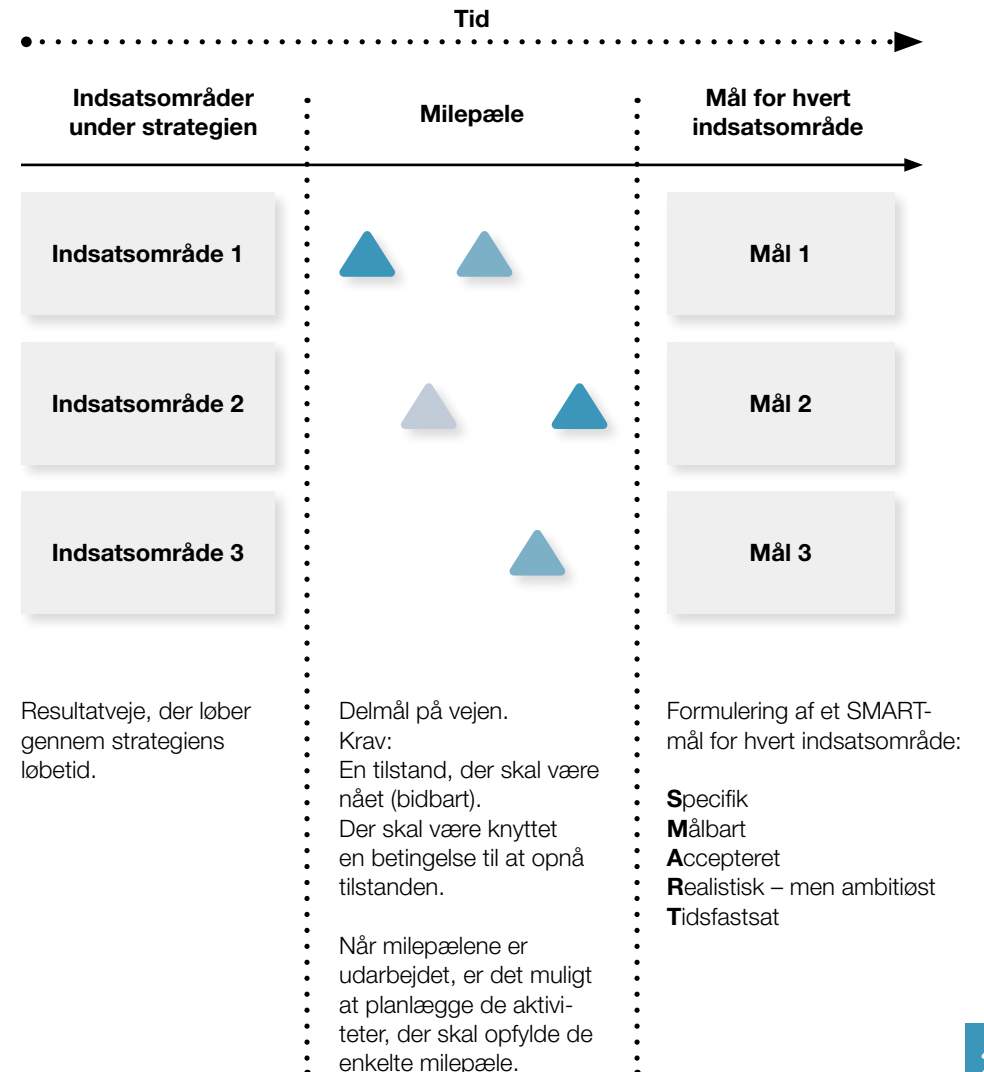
Tid

Indsatsområder under strategien

Milepæle

Mål for hvert indsatsområde

Indsatsområde 1

Mål 1

Indsatsområde 2

Mål 2

Indsatsområde 3

Mål 3

Resultatveje, der løber gennem strategiens løbetid.

Delmål på vejen.
Krav:
En tilstand, der skal være nået (bidbart).
Der skal være knyttet en betingelse til at opnå tilstanden.

Når milepælene er udarbejdet, er det muligt at planlægge de aktiviteter, der skal opfylde de enkelte milepæle.

Formulering af et SMART-mål for hvert indsatsområde:

Specifik
Målbart
Accepteret
Realistisk – men ambitiøst
Tidsfastsat